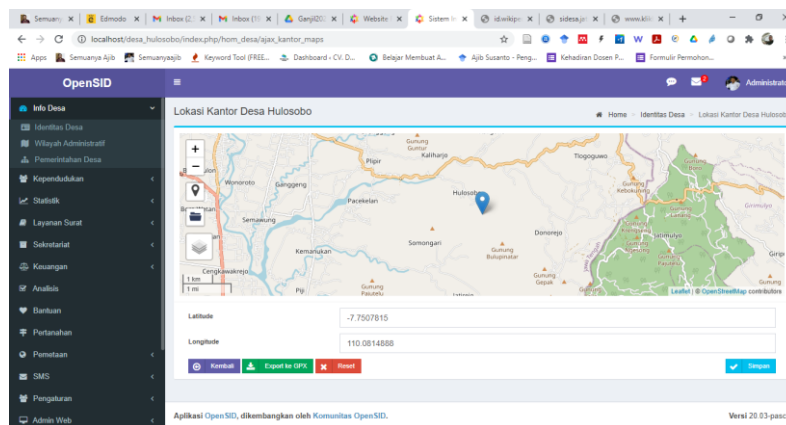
Semuany | Edmodo | Inbox (2 | Inbox (1 | Ganjil20 | Website | Sistem In | id.wikipe | sidesa.ja | www.kli

localhost/desa_hulosobo/index.php/hom_desa/ajax_kantor_maps

Apps | Semuanya Ajib | Semuanyaajib | Keyword Tool (FREE... | Dashboard - CV. D... | Belajar Membuat A... | Ajib Susanto - Peng... | Kehadiran Dosen P... | Formulir Permohon...

OpenSID

Administrat

Info Desa
Identitas Desa
Wilayah Administratif
Pemerintahan Desa
Kependudukan
Statistik
Layanan Surat
Sekretariat
Keuangan
Analisis
Bantuan
Pertanahan
Pemetaan
SMS
Pengaturan
Admin Web

Lokasi Kantor Desa Hulosobo

Home > Identitas Desa > Lokasi Kantor Desa Hulosobo

Gunung Gumur
Plipir
Kaliharjo
Tlogoguwo
Gunung Kebokuning
Wonoroto
Ganggeng
Hulosobo
Pacekelan
Semawung
Donorejo
Somongari
Gunung Bulupinatar
Kemanukan
Cengkawakrejo
Gunung Gepak
Gunung Pasuteu
Girip
1 km
1 mi
Leaflet | © OpenStreetMap contributors

Latitude
-7.7507815

Longitude
110.0814888

Kembali
Export ke GPX
Reset
Simpan

Aplikasi OpenSID, dikembangkan oleh Komunitas OpenSID.

Versi 20.03-pasc